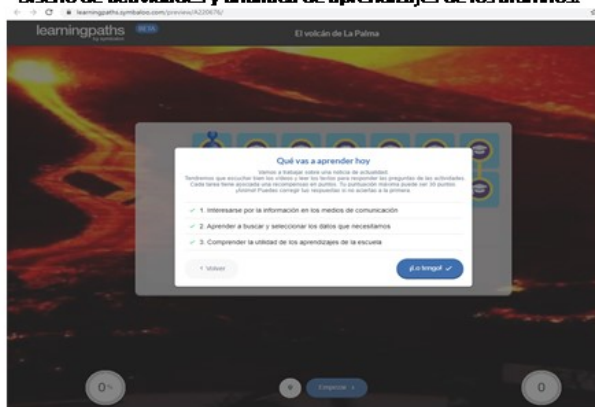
Diseño de actividades y analítica de aprendizaje de los alumnos

learningpaths.symbaloo.com/preview/A220676/

learningpaths by symbaloo BETA

El volcán de La Palma

Qué vas a aprender hoy

Vamos a trabajar sobre una noticia de actualidad. Tendremos que escuchar bien los vídeos y leer los textos para responder las preguntas de las actividades. Cada tarea tiene apareada una recompensa en puntos. Tu puntuación mínima puede ser 30 puntos. ¡Ánimo! Puedes corregir tus respuestas si no aciertas a la primera.

✓ 1. Interesarse por la información en los medios de comunicación

✓ 2. Aprender a buscar y seleccionar los datos que necesitamos

✓ 3. Comprender la utilidad de los aprendizajes de la escuela

‹ Volver

¡Lo tengo! ✓

0%

Empezar ›

0